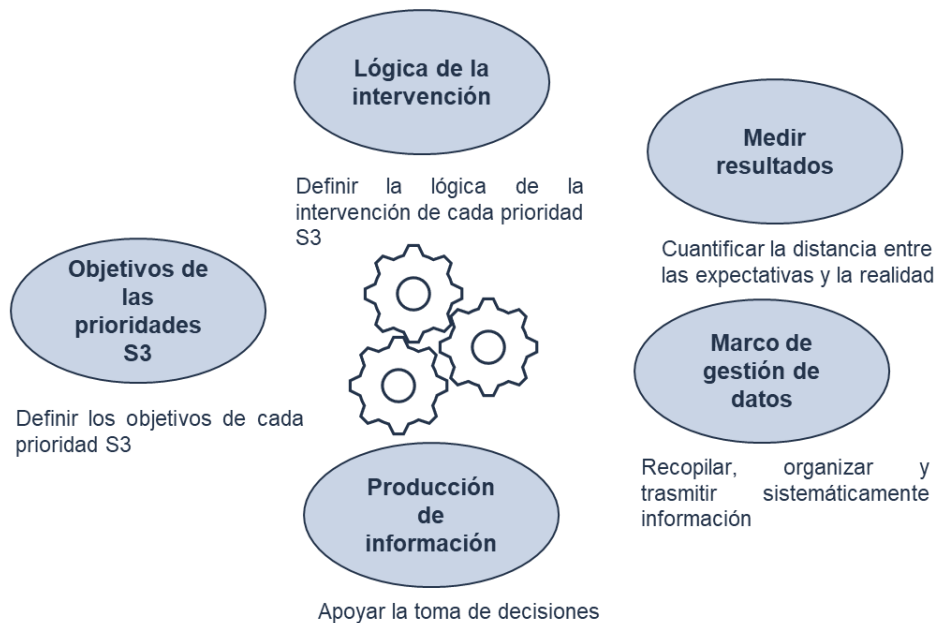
Lógica de la intervención

Definir la lógica de la intervención de cada prioridad S3

Medir resultados

Cuantificar la distancia entre las expectativas y la realidad

Objetivos de las prioridades S3

Definir los objetivos de cada prioridad S3

Marco de gestión de datos

Recopilar, organizar y trasmitir sistemáticamente información

Producción de información

Apoyar la toma de decisiones